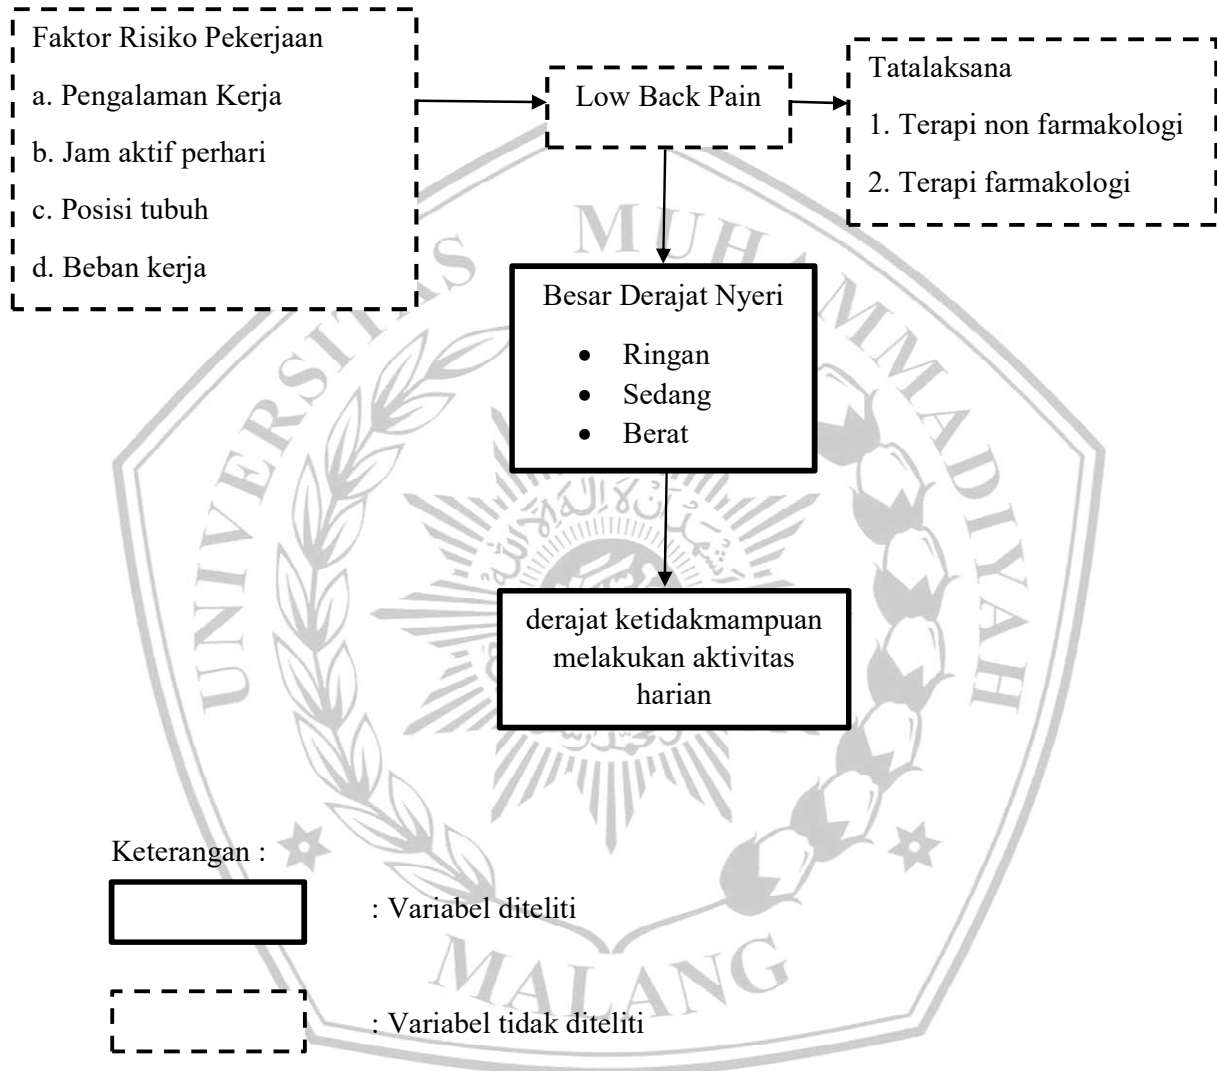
Faktor Risiko Pekerjaan

a. Pengalaman Kerja

b. Jam aktif perhari

c. Posisi tubuh

d. Beban kerja

Low Back Pain

Tatalaksana

1. Terapi non farmakologi

2. Terapi farmakologi

Besar Derajat Nyeri

- Ringan
- Sedang
- Berat

derajat ketidakmampuan melakukan aktivitas harian

Keterangan :

: Variabel diteliti

: Variabel tidak diteliti

UNIVERSITAS MUHAMMADIYAH MALANG